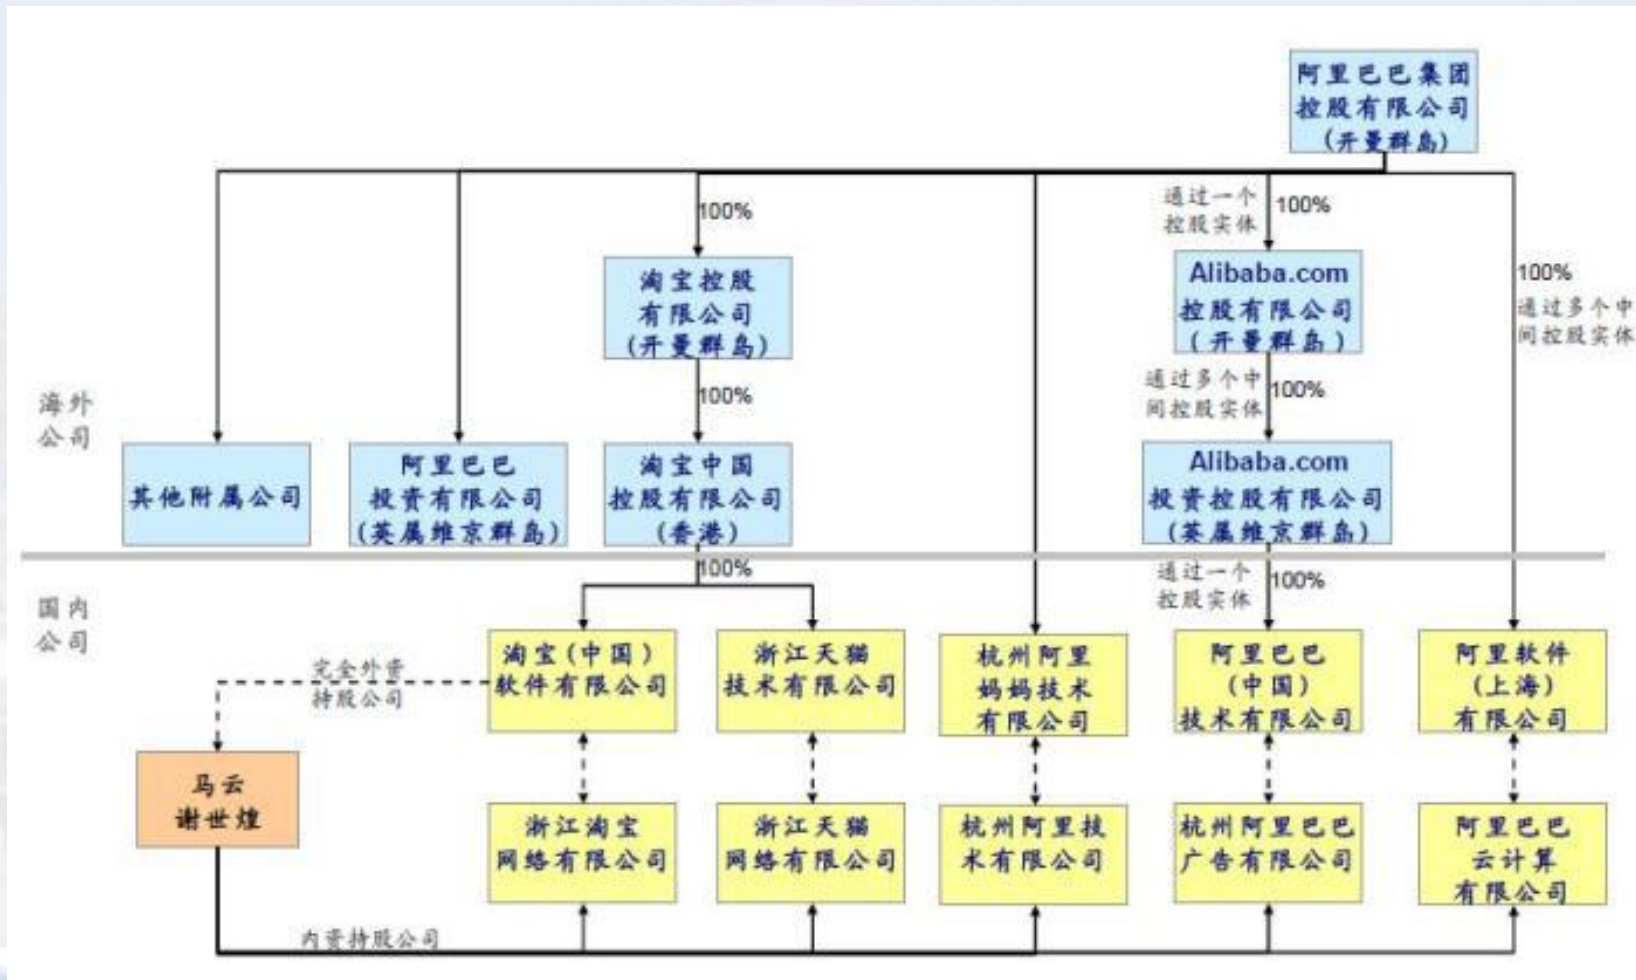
阿里巴巴集团控股有限公司（开曼群岛）

100%

通过一个控股实体 100%

100%
通过多个中间控股实体

淘宝控股有限公司（开曼群岛）

Alibaba.com 控股有限公司（开曼群岛）

100%

通过多个中间控股实体 100%

海外公司

其他附属公司

阿里巴巴投资有限公司（英属维京群岛）

淘宝中国控股有限公司（香港）

Alibaba.com 投资控股有限公司（英属维京群岛）

100%

通过一个控股实体 100%

国内公司

完全外资持股公司

淘宝（中国）软件有限公司

浙江天猫技术有限公司

杭州阿里妈妈技术有限公司

阿里巴巴（中国）技术有限公司

阿里软件（上海）有限公司

马云
谢世煌

浙江淘宝网络有限公司

浙江天猫网络有限公司

杭州阿里技术有限公司

杭州阿里巴巴广告有限公司

阿里巴巴云计算有限公司

内资持股公司